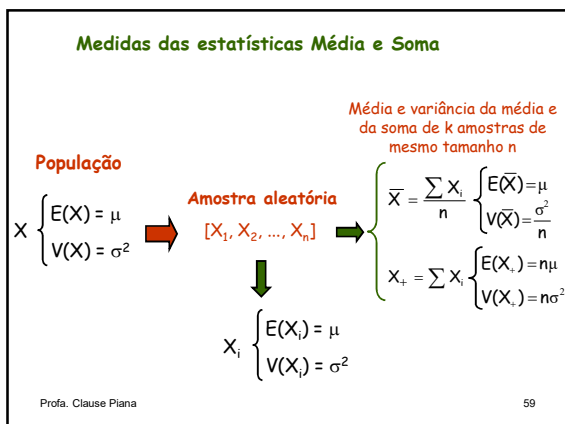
Medidas das estatísticas Média e Soma

Média e variância da média e da soma de k amostras de mesmo tamanho n

População

$X \begin{cases} E(X) = \mu \\ V(X) = \sigma^2 \end{cases}$

Amostra aleatória

$[X_1, X_2, ..., X_n]$

$\overline{X} = \frac{\sum X_i}{n} \begin{cases} E(\overline{X}) = \mu \\ V(\overline{X}) = \frac{\sigma^2}{n} \end{cases}$

$X_+ = \sum X_i \begin{cases} E(X_+) = n\mu \\ V(X_+) = n\sigma^2 \end{cases}$

$X_i \begin{cases} E(X_i) = \mu \\ V(X_i) = \sigma^2 \end{cases}$

Profa. Clause Piana

59